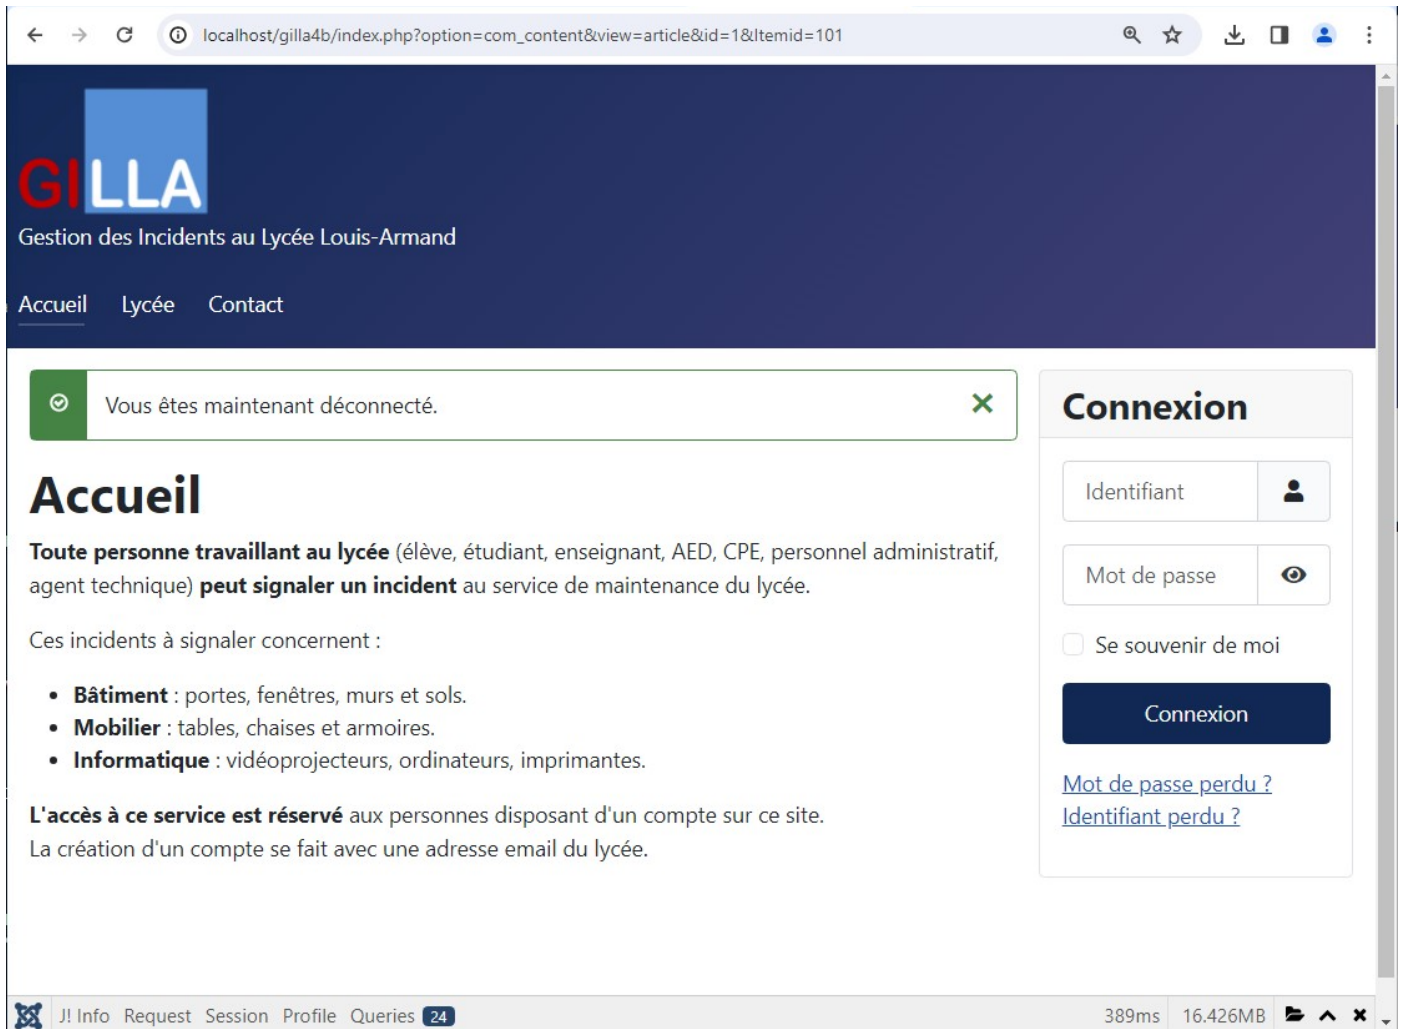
localhost/gilla4b/index.php?option=com_content&view=article&id=1&Itemid=101

GILLA
Gestion des Incidents au Lycée Louis-Armand

Accueil Lycée Contact

Vous êtes maintenant déconnecté.

Accueil

**Toute personne travaillant au lycée** (élève, étudiant, enseignant, AED, CPE, personnel administratif, agent technique) **peut signaler un incident** au service de maintenance du lycée.

Ces incidents à signaler concernent :

- **Bâtiment** : portes, fenêtres, murs et sols.
- **Mobilier** : tables, chaises et armoires.
- **Informatique** : vidéoprojecteurs, ordinateurs, imprimantes.

**L'accès à ce service est réservé** aux personnes disposant d'un compte sur ce site.
La création d'un compte se fait avec une adresse email du lycée.

Connexion

Identifiant

Mot de passe

Se souvenir de moi

Connexion

Mot de passe perdu ?
Identifiant perdu ?

J! Info Request Session Profile Queries 24 389ms 16.426MB